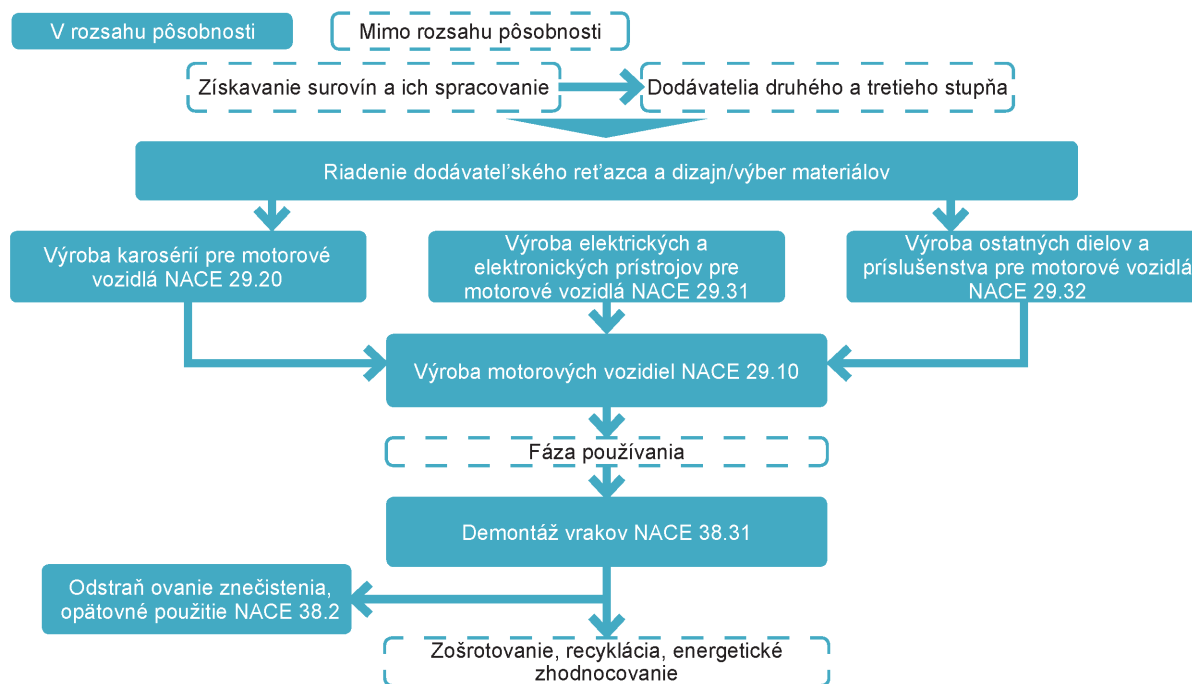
V rozsahu pôsobnosti

Mimo rozsahu pôsobnosti

Získavanie surovín a ich spracovanie

Dodávatelia druhého a tretieho stupňa

Riadenie dodávateľského reťazca a dizajn/výber materiálov

Výroba karosérií pre motorové vozidlá NACE 29.20

Výroba elektrických a elektronických prístrojov pre motorové vozidlá NACE 29.31

Výroba ostatných dielov a príslušenstva pre motorové vozidlá NACE 29.32

Výroba motorových vozidiel NACE 29.10

Fáza používania

Demontáž vrakov NACE 38.31

Odstraň ovanie znečistenia, opätovné použitie NACE 38.2

Zošrotovanie, recyklácia, energetické zhodnocovanie